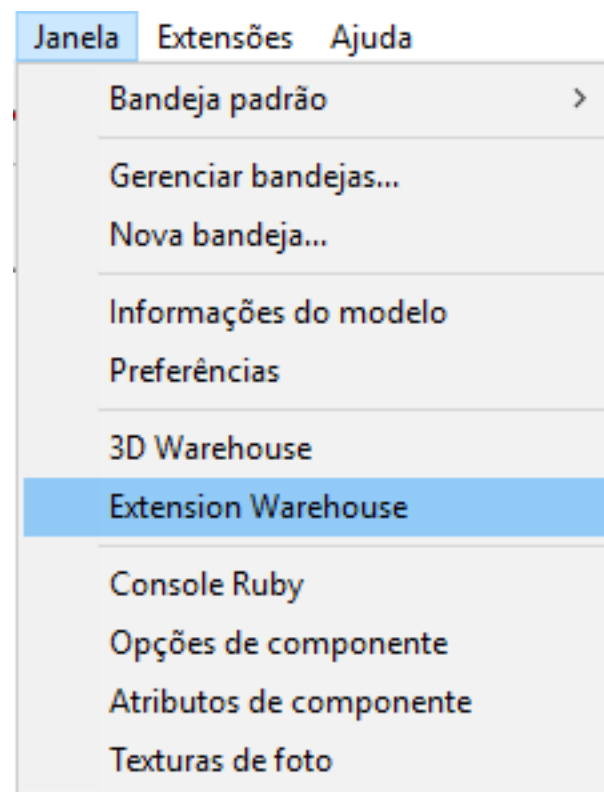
Janela Extensões Ajuda

Bandeja padrão >

Gerenciar bandejas...
Nova bandeja...

Informações do modelo
Preferências

3D Warehouse
Extension Warehouse

Console Ruby
Opções de componente
Atributos de componente
Texturas de foto